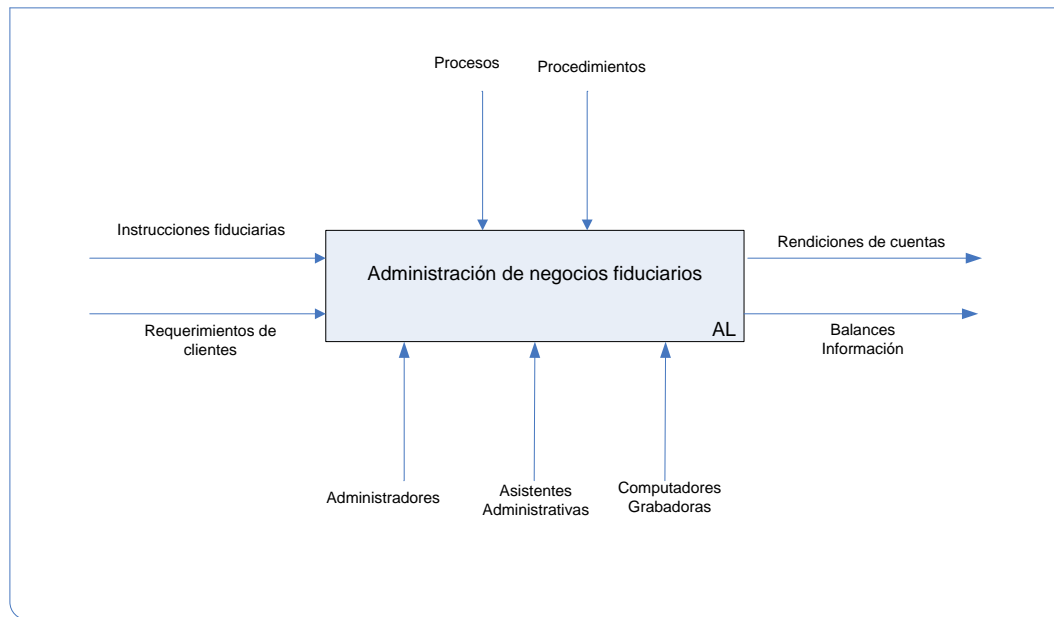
Procesos

Procedimientos

Instrucciones fiduciarias

Requerimientos de clientes

Administración de negocios fiduciarios

AL

Rendiciones de cuentas

Balances
Información

Administradores

Asistentes
Administrativas

Computadores
Grabadoras